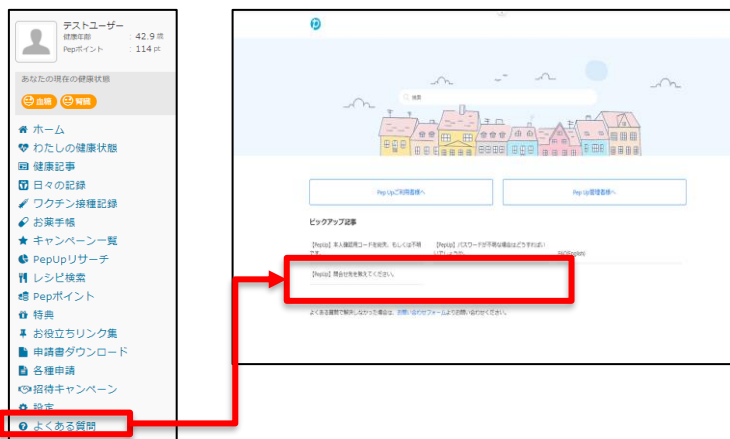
テストユーザー
健康年齢 : 42.9 歳
Pepポイント : 114 pt

あなたの現在の健康状態

血糖 腎臓

ホーム
わたしの健康状態
健康記事
日々の記録
ワクチン接種記録
お薬手帳
キャンペーン一覧
PepUpリサーチ
レシピ検索
Pepポイント
特典
お役立ちリンク集
申請書ダウンロード
各種申請
招待キャンペーン
設定
よくある質問

検索

Pep Upご利用者様へ

Pep Up管理者様へ

ピックアップ記事

【PepUp】本人確認用コードを紛失、もしくは不明です。

【PepUp】パスワードが不明な場合はどうすればいいでしょうか。

【PepUp】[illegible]

【PepUp】問合せ先を教えてください。

よくある質問で解決しなかった場合は、お問い合わせフォームよりお問い合わせください。